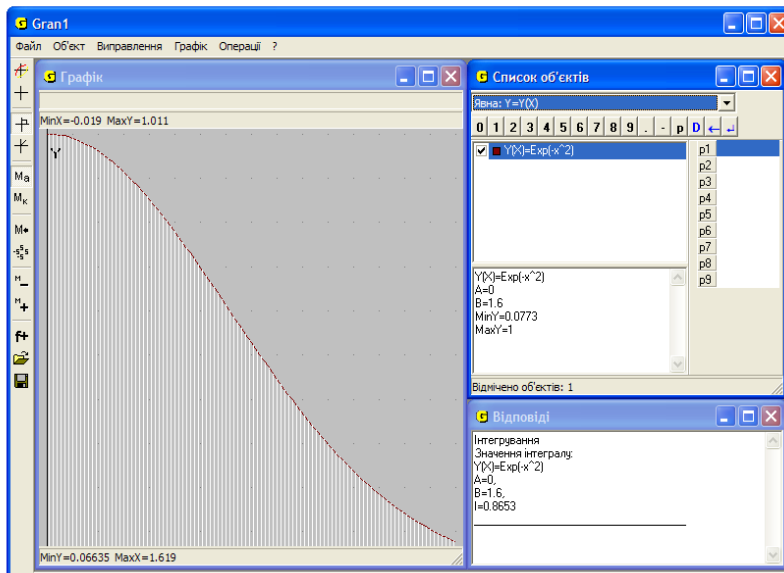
Gran1

Файл Об'єкт Виправлення Графік Операції ?

Графік

MinX=-0.019 MaxY=1.011

Y

MinY=0.06635 MaxX=1.619

Ma
Mк

Список об'єктів

Явна: Y=Y(X)

0 1 2 3 4 5 6 7 8 9 . - p D

Y(X)=Exp(-x^2)

p1
p2
p3
p4
p5
p6
p7
p8
p9

Y(X)=Exp(-x^2)
A=0
B=1.6
MinY=0.0773
MaxY=1

Відмічено об'єктів: 1

Відповіді

Інтегрування
Значення інтегралу:
Y(X)=Exp(-x^2)
A=0,
B=1.6,
I=0.8653